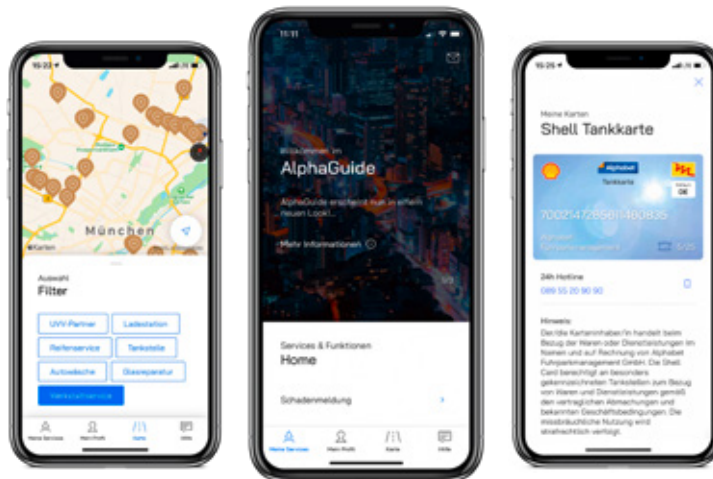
15:22

München

Karten

Auswahl
Filter

UVV-Partner
Ladestation
Reifenservice
Tankstelle
Autowäsche
Glasreparatur
Werkstattservice

Meine Services
Mein Profil
Karte
Hilfe

11:11

Willkommen im
AlphaGuide

AlphaGuide erscheint nun in einem neuen Look!

Mehr Informationen

Services & Funktionen
Home

Schadenmeldung

Meine Services
Mein Profil
Karte
Hilfe

15:25

Meine Karten
Shell Tankkarte

Alphabet
Tankkarte

700214726561460835

24h Hotline
089 55 20 90 90

Hinweis:
Der/die Karteninhaber/in handelt beim Bezug der Waren oder Dienstleistungen im Namen und auf Rechnung von Alphabet Fuhrparkmanagement GmbH. Die Shell Card berechtigt an besonders gekennzeichneten Tankstellen zum Bezug von Waren und Dienstleistungen gemäß den vertraglichen Abmachungen und bekannten Geschäftsbedingungen. Die missbräuchliche Nutzung wird strafrechtlich verfolgt.